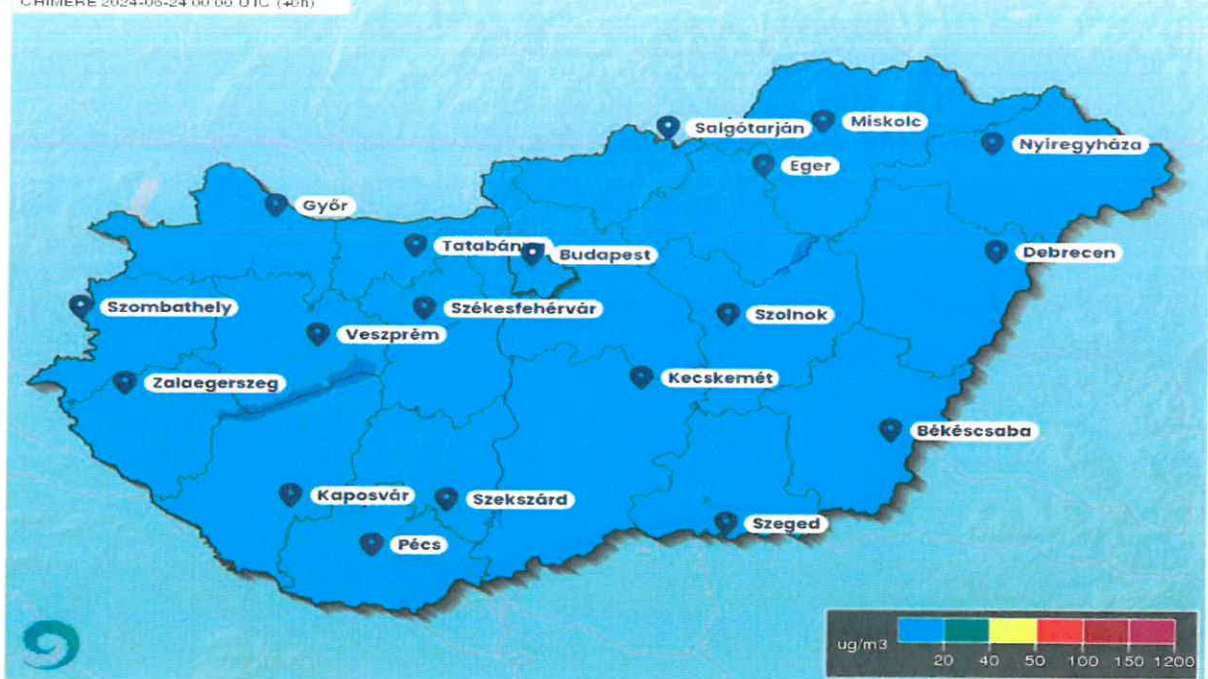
CHIMERE 2024-06-24 00:00 UTC (+0h)

Salgótarján
Miskolc
Nyiregyháza
Eger
Győr
Tatabánya
Budapest
Debrecen
Szombathely
Székesfehérvár
Szolnok
Veszprém
Zalaegerszeg
Kecskemét
Békéscsaba
Kaposvár
Szekszárd
Szeged
Pécs

ug/m3
20 40 50 100 150 1200